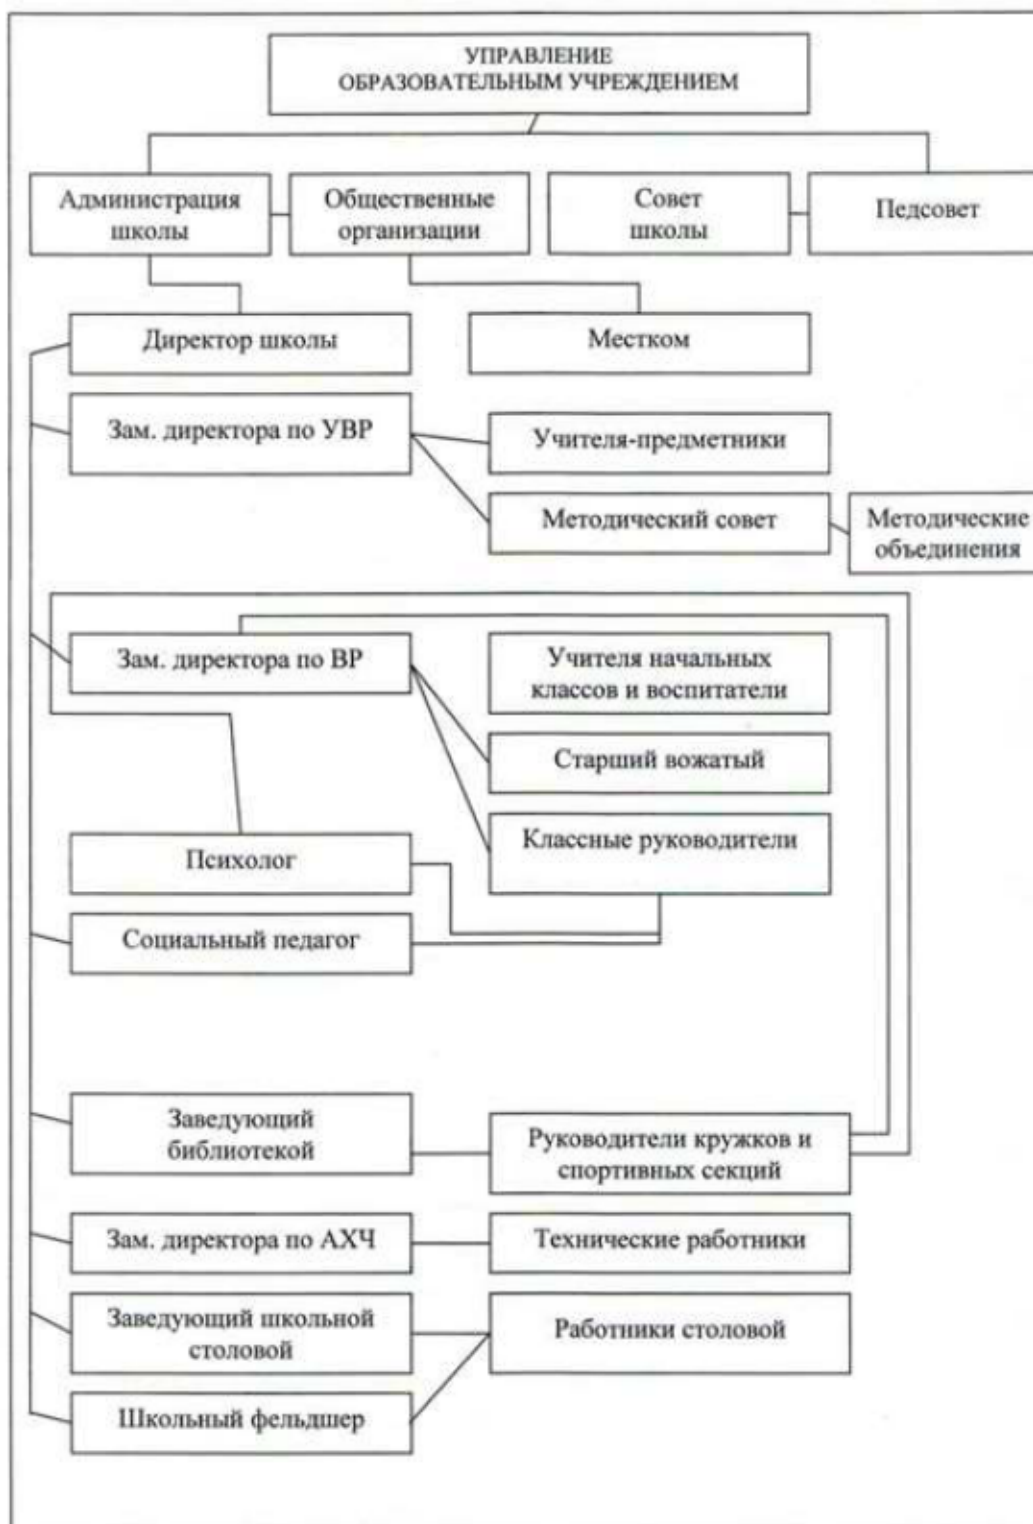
УПРАВЛЕНИЕ ОБРАЗОВАТЕЛЬНЫМ УЧРЕЖДЕНИЕМ

Администрация школы

Общественные организации

Совет школы

Педсовет

Директор школы

Местком

Зам. директора по УВР

Учителя-предметники

Методический совет

Методические объединения

Зам. директора по ВР

Учителя начальных классов и воспитатели

Старший вожатый

Классные руководители

Психолог

Социальный педагог

Заведующий библиотекой

Руководители кружков и спортивных секций

Зам. директора по АХЧ

Технические работники

Заведующий школьной столовой

Работники столовой

Школьный фельдшер